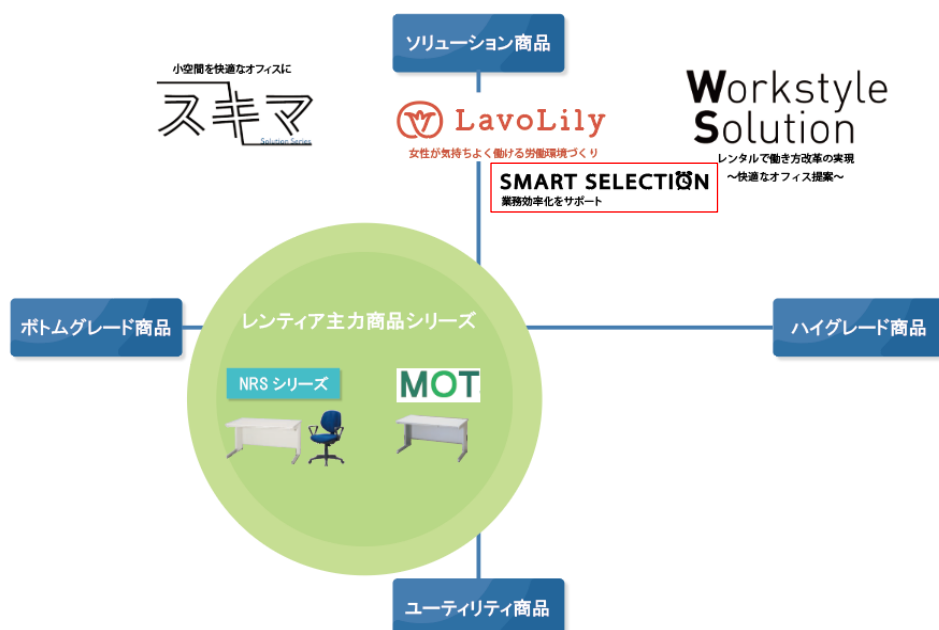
ソリューション商品

小空間を快適なオフィスに
スキマ
Solution Series

LavoLily
女性が気持ちよく働ける労働環境づくり

Workstyle Solution
レンタルで働き方改革の実現
〜快適なオフィス提案〜

SMART SELECTION
業務効率化をサポート

ボトムグレード商品

レンティア主力商品シリーズ

NRS シリーズ

MOT

ハイグレード商品

ユーティリティ商品